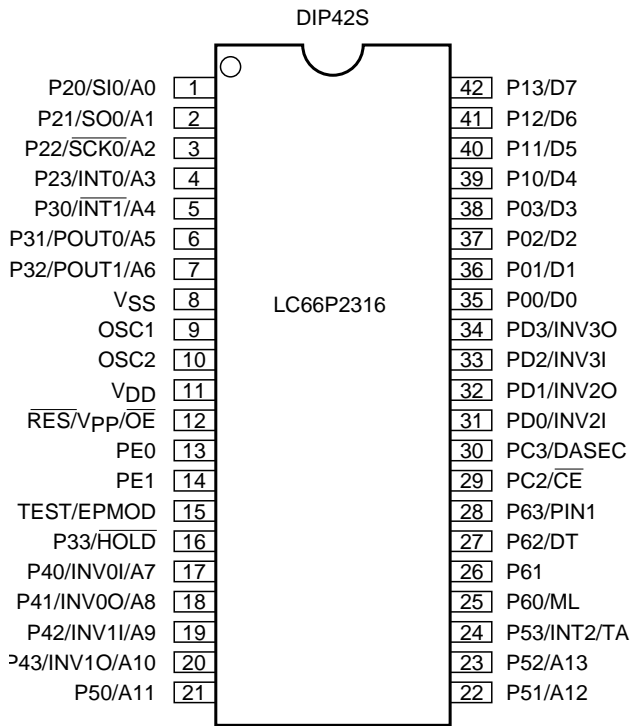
DIP42S

LC66P2316

| Left pin name | Pin | Pin | Right pin name |
|---|---|---|---|
| P20/SI0/A0 | 1 | 42 | P13/D7 |
| P21/SO0/A1 | 2 | 41 | P12/D6 |
| P22/$\overline{SCK0}$/A2 | 3 | 40 | P11/D5 |
| P23/INT0/A3 | 4 | 39 | P10/D4 |
| P30/$\overline{INT1}$/A4 | 5 | 38 | P03/D3 |
| P31/POUT0/A5 | 6 | 37 | P02/D2 |
| P32/POUT1/A6 | 7 | 36 | P01/D1 |
| $V_{SS}$ | 8 | 35 | P00/D0 |
| OSC1 | 9 | 34 | PD3/INV3O |
| OSC2 | 10 | 33 | PD2/INV3I |
| $V_{DD}$ | 11 | 32 | PD1/INV2O |
| $\overline{RES}$/$V_{PP}$/$\overline{OE}$ | 12 | 31 | PD0/INV2I |
| PE0 | 13 | 30 | PC3/DASEC |
| PE1 | 14 | 29 | PC2/$\overline{CE}$ |
| TEST/EPMOD | 15 | 28 | P63/PIN1 |
| P33/$\overline{HOLD}$ | 16 | 27 | P62/DT |
| P40/INV0I/A7 | 17 | 26 | P61 |
| P41/INV0O/A8 | 18 | 25 | P60/ML |
| P42/INV1I/A9 | 19 | 24 | P53/INT2/TA |
| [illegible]43/INV1O/A10 | 20 | 23 | P52/A13 |
| P50/A11 | 21 | 22 | P51/A12 |